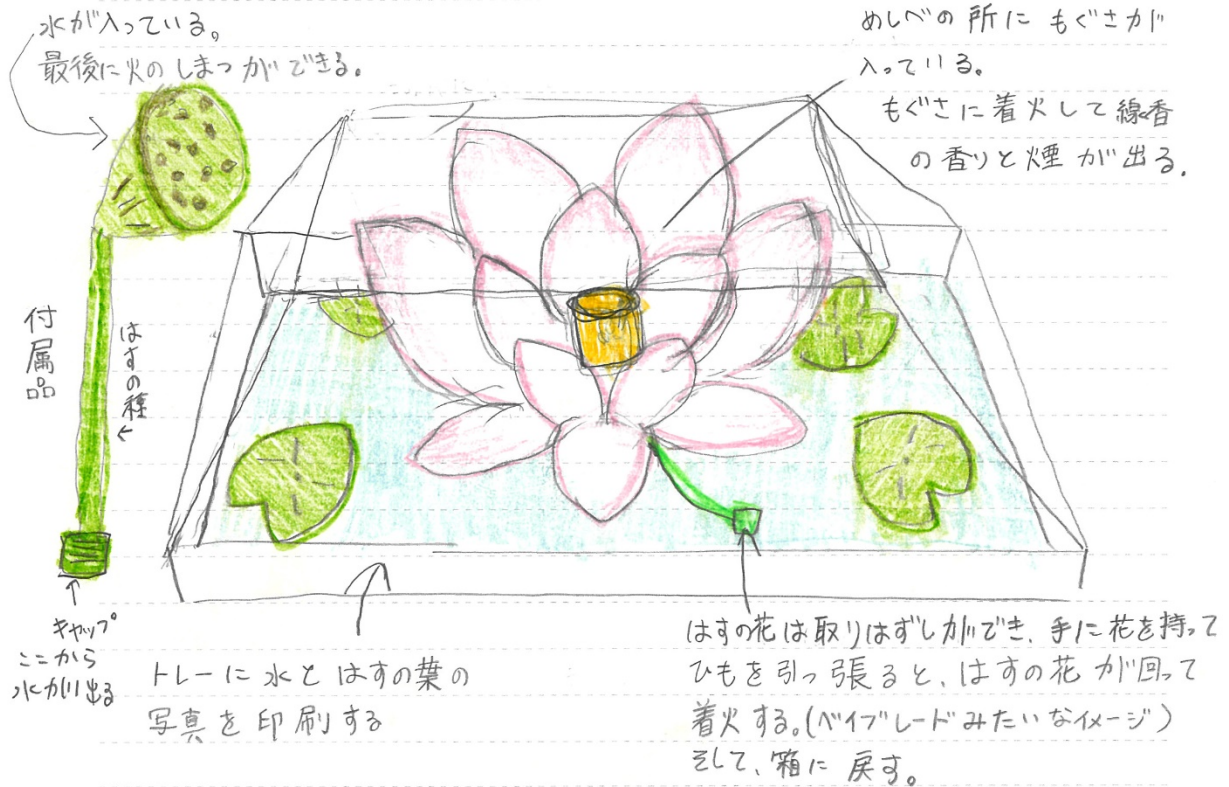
水が入っている。
最後に火のしまつができる。

めしべの所にもぐさが入っている。
もぐさに着火して線香の香りと煙が出る。

付属品

はすの種

キャップ
ここから
水が出る

トレーに水とはすの葉の
写真を印刷する

はすの花は取りはずしができ、手に花を持って
ひもを引っ張ると、はすの花が回って
着火する。(ベイブレードみたいなイメージ)
そして、箱に戻す。